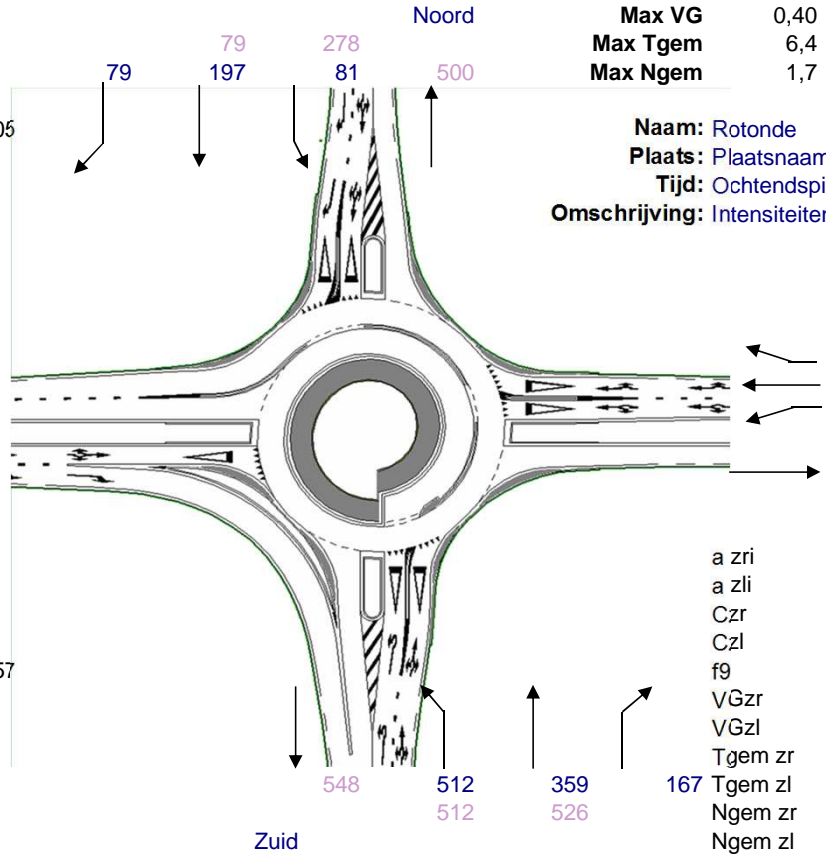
Noord

Max VG 0,40
Max Tgem 6,4
Max Ngem 1,7

79 278
79 197 81 500

05

Naam: Rotonde
Plaats: Plaatsnaam
Tijd: Ochtendspi
Omschrijving: Intensiteiten

a zri
a zli
Czr
Czl
f9
VGzr
VGzl
Tgem zr
Tgem zl
Ngem zr
Ngem zl

57

548 512 359 167
512 526

Zuid